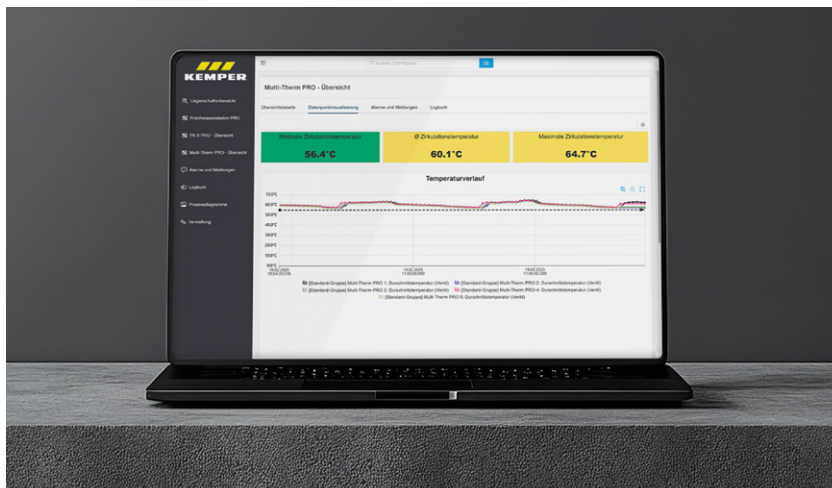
KEMPER

Liegenschaftsübersicht
Frischwasserstation PRO
FK-5 PRO - Übersicht
Multi-Therm PRO - Übersicht
Alarme und Meldungen
Logbuch
Prozessdiagramme
Verwaltung

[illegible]

Multi-Therm PRO - Übersicht

Übersichtstafel | Datenpunktvisualisierung | Alarme und Meldungen | Logbuch

Minimale Zirkulationstemperatur
56.4°C

Ø Zirkulationstemperatur
60.1°C

Maximale Zirkulationstemperatur
64.7°C

Temperaturverlauf

70°C
60°C
50°C
40°C
30°C
20°C
10°C
0°C

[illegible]

[Standard-Gruppe] Multi-Therm PRO 1: Durchschnittstemperatur (Ventil)
[Standard-Gruppe] Multi-Therm PRO 2: Durchschnittstemperatur (Ventil)
[Standard-Gruppe] Multi-Therm PRO 3: Durchschnittstemperatur (Ventil)
[Standard-Gruppe] Multi-Therm PRO 4: Durchschnittstemperatur (Ventil)
[Standard-Gruppe] Multi-Therm PRO 5: Durchschnittstemperatur (Ventil)